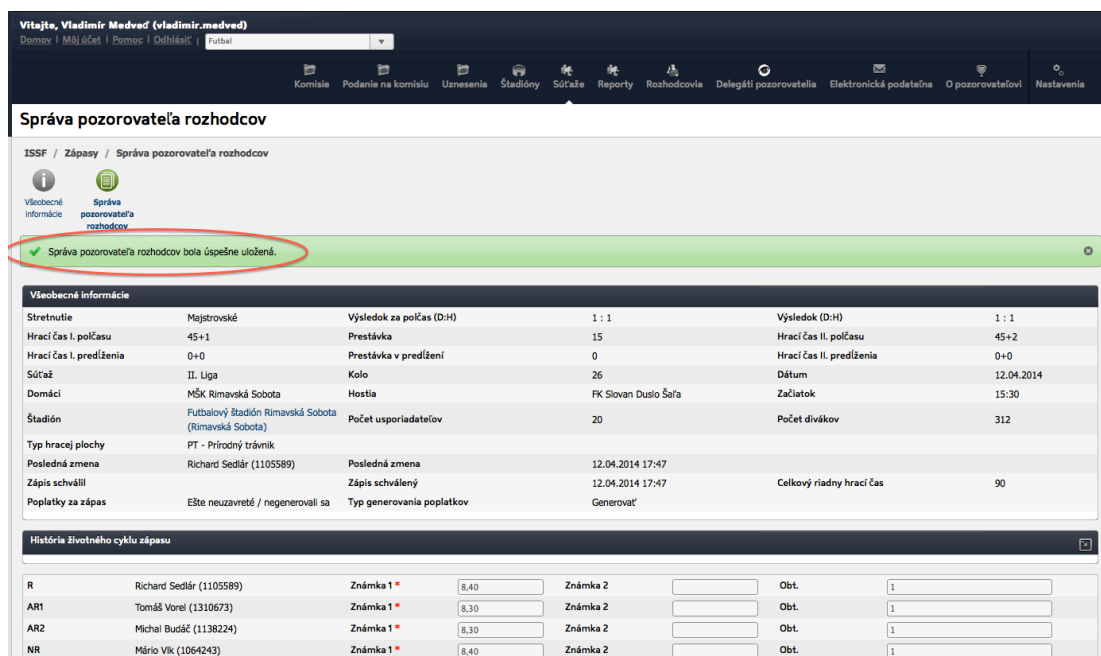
Vitajte, Vladimír Medveď (vladimir.medved)
Domov | Môj účet | Pomoc | Odhlásiť | Futbal

Komisie Podanie na komisiu Uznesenia Štadióny Súťaže Reporty Rozhodcovia Delegáti pozorovatelia Elektronická podateľna O pozorovateľovi Nastavenia

Správa pozorovateľa rozhodcov

ISSF / Zápasy / Správa pozorovateľa rozhodcov

Všeobecné informácie
Správa pozorovateľa rozhodcov

Správa pozorovateľa rozhodcov bola úspešne uložená.

Všeobecné informácie

| | | | | | |
|---|---|---|---|---|---|
| Stretnutie | Majstrovské | Výsledok za polčas (D:H) | 1 : 1 | Výsledok (D:H) | 1 : 1 |
| Hrací čas I. polčasu | 45+1 | Prestávka | 15 | Hrací čas II. polčasu | 45+2 |
| Hrací čas I. predĺženia | 0+0 | Prestávka v predĺžení | 0 | Hrací čas II. predĺženia | 0+0 |
| Súťaž | II. Liga | Kolo | 26 | Dátum | 12.04.2014 |
| Domáci | MŠK Rimavská Sobota | Hostia | FK Slovan Duslo Šaľa | Začiatok | 15:30 |
| Štadión | Futbalový štadión Rimavská Sobota (Rimavská Sobota) | Počet usporiadateľov | 20 | Počet divákov | 312 |
| Typ hracej plochy | PT - Prírodný trávnik | | | | |
| Posledná zmena | Richard Sedlár (1105589) | Posledná zmena | 12.04.2014 17:47 | | |
| Zápis schválil | | Zápis schválený | 12.04.2014 17:47 | Celkový riadny hrací čas | 90 |
| Poplatky za zápas | Ešte neuzavreté / negenerovali sa | Typ generovania poplatkov | Generovať | | |

História životného cyklu zápasu

| | | | | | | | |
|---|---|---|---|---|---|---|---|
| R | Richard Sedlár (1105589) | Známka 1 * | 8,40 | Známka 2 | | Obt. | 1 |
| AR1 | Tomáš Vorel (1310673) | Známka 1 * | 8,30 | Známka 2 | | Obt. | 1 |
| AR2 | Michal Budáč (1138224) | Známka 1 * | 8,30 | Známka 2 | | Obt. | 1 |
| NR | Mário Vlk (1064243) | Známka 1 * | 8,40 | Známka 2 | | Obt. | 1 |